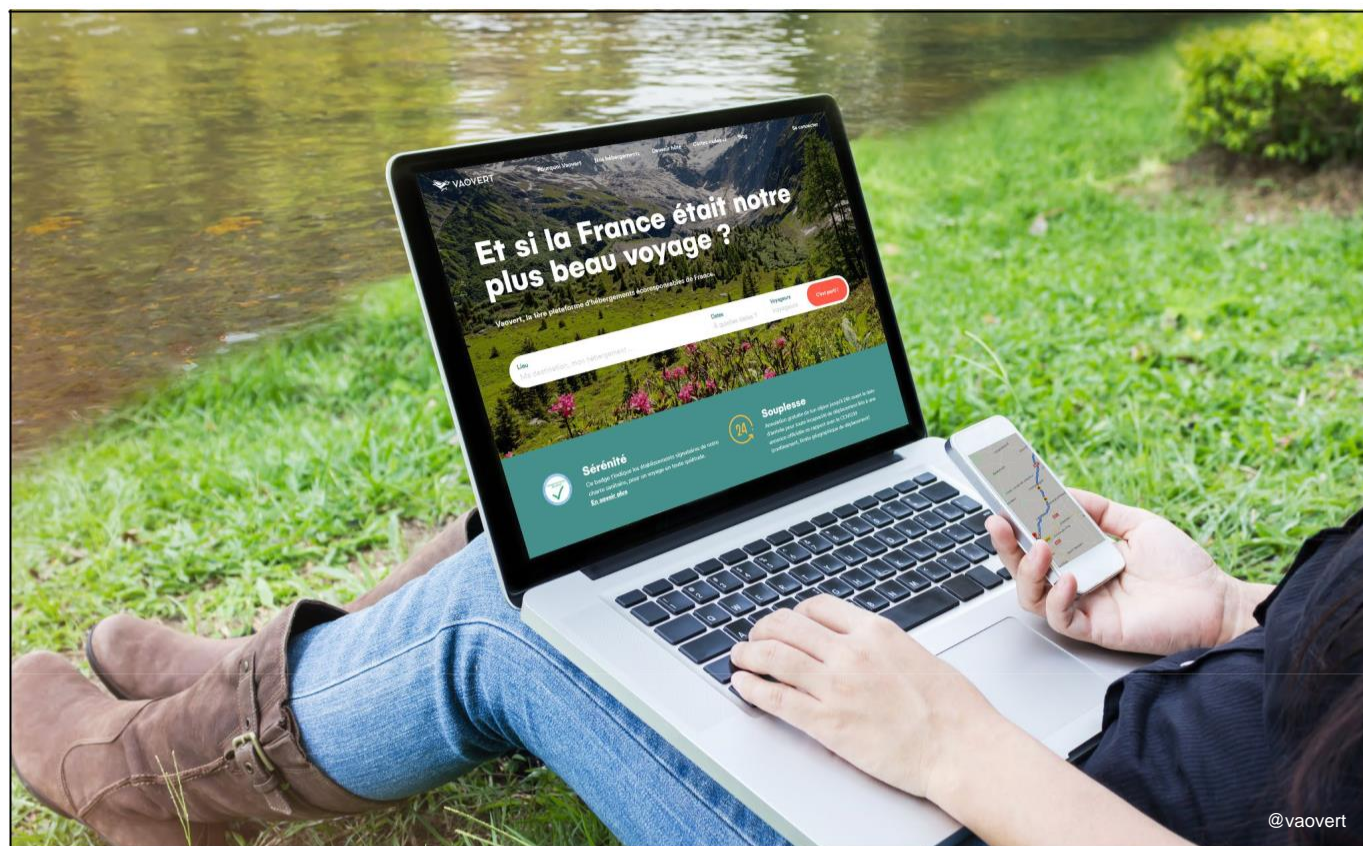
VAOVERT

Pourquoi Vaovert

Nos hébergements

Devenir hôte

Contactez-nous

Blog

Se connecter

Et si la France était notre plus beau voyage ?

Vaovert, la 1ère plateforme d'hébergements écoresponsables de France.

Lieu

Ma destination, mon hébergement...

Dates

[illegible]

Voyageurs

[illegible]

C'est parti !

Sérénité

Ce badge t'indique les établissements signataires de notre charte partenaire, pour un voyage en toute quiétude.

En savoir plus

Souplesse

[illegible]

@vaovert